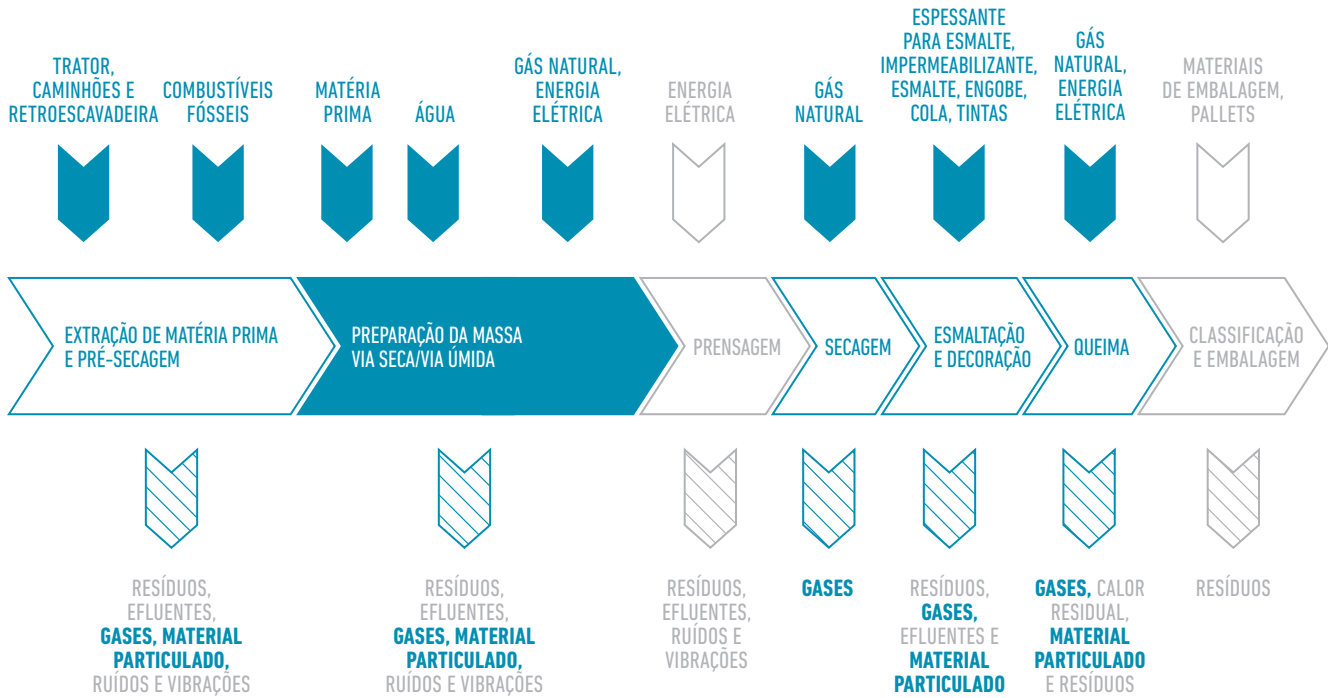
TRATOR, CAMINHÕES E RETROESCAVADEIRA

COMBUSTÍVEIS FÓSSEIS

MATÉRIA PRIMA

ÁGUA

GÁS NATURAL, ENERGIA ELÉTRICA

ENERGIA ELÉTRICA

GÁS NATURAL

ESPESSANTE PARA ESMALTE, IMPERMEABILIZANTE, ESMALTE, ENGOBE, COLA, TINTAS

GÁS NATURAL, ENERGIA ELÉTRICA

MATERIAIS DE EMBALAGEM, PALLETS

EXTRAÇÃO DE MATÉRIA PRIMA E PRÉ-SECAGEM

PREPARAÇÃO DA MASSA VIA SECA/VIA ÚMIDA

PRENSAGEM

SECAGEM

ESMALTAÇÃO E DECORAÇÃO

QUEIMA

CLASSIFICAÇÃO E EMBALAGEM

RESÍDUOS, EFLUENTES, GASES, MATERIAL PARTICULADO, RUÍDOS E VIBRAÇÕES

RESÍDUOS, EFLUENTES, GASES, MATERIAL PARTICULADO, RUÍDOS E VIBRAÇÕES

RESÍDUOS, EFLUENTES, RUÍDOS E VIBRAÇÕES

GASES

RESÍDUOS, GASES, EFLUENTES E MATERIAL PARTICULADO

GASES, CALOR RESIDUAL, MATERIAL PARTICULADO E RESÍDUOS

RESÍDUOS